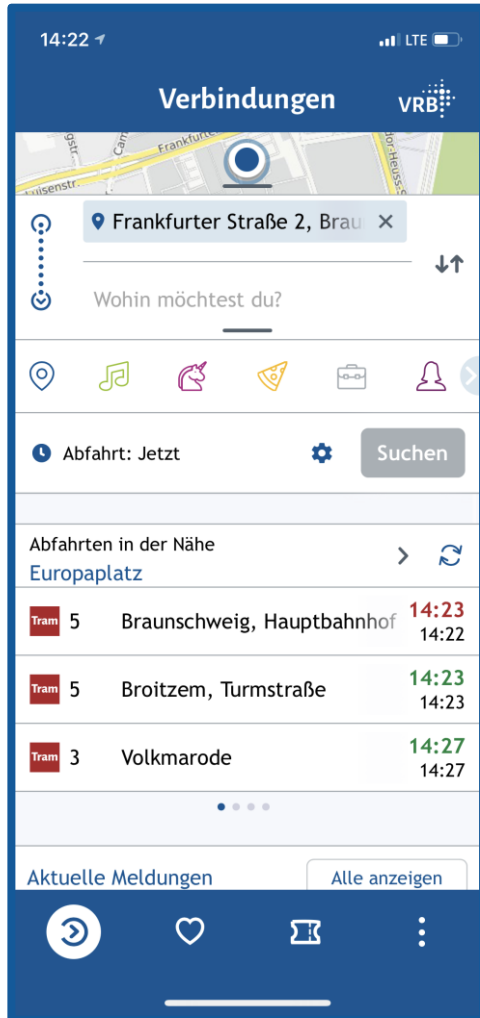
14:22

LTE

Verbindungen

VRB

Frankfurter

Frankfurter Straße 2, Brau

Wohin möchtest du?

Abfahrt: Jetzt

Suchen

Abfahrten in der Nähe

Europaplatz

| | | | |
|---|---|---|---|
| Tram | 5 | Braunschweig, Hauptbahnhof | 14:23 14:22 |
| Tram | 5 | Broitzem, Turmstraße | 14:23 14:23 |
| Tram | 3 | Volkmarode | 14:27 14:27 |

Aktuelle Meldungen

Alle anzeigen